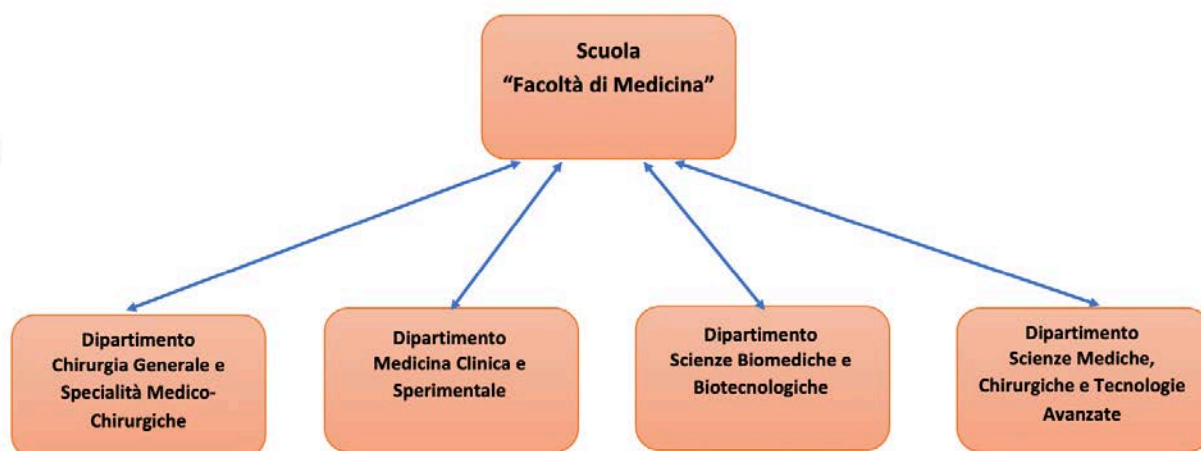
Scuola
"Facoltà di Medicina"

Dipartimento
Chirurgia Generale e Specialità Medico-Chirurgiche

Dipartimento
Medicina Clinica e Sperimentale

Dipartimento
Scienze Biomediche e Biotecnologiche

Dipartimento
Scienze Mediche, Chirurgiche e Tecnologie Avanzate